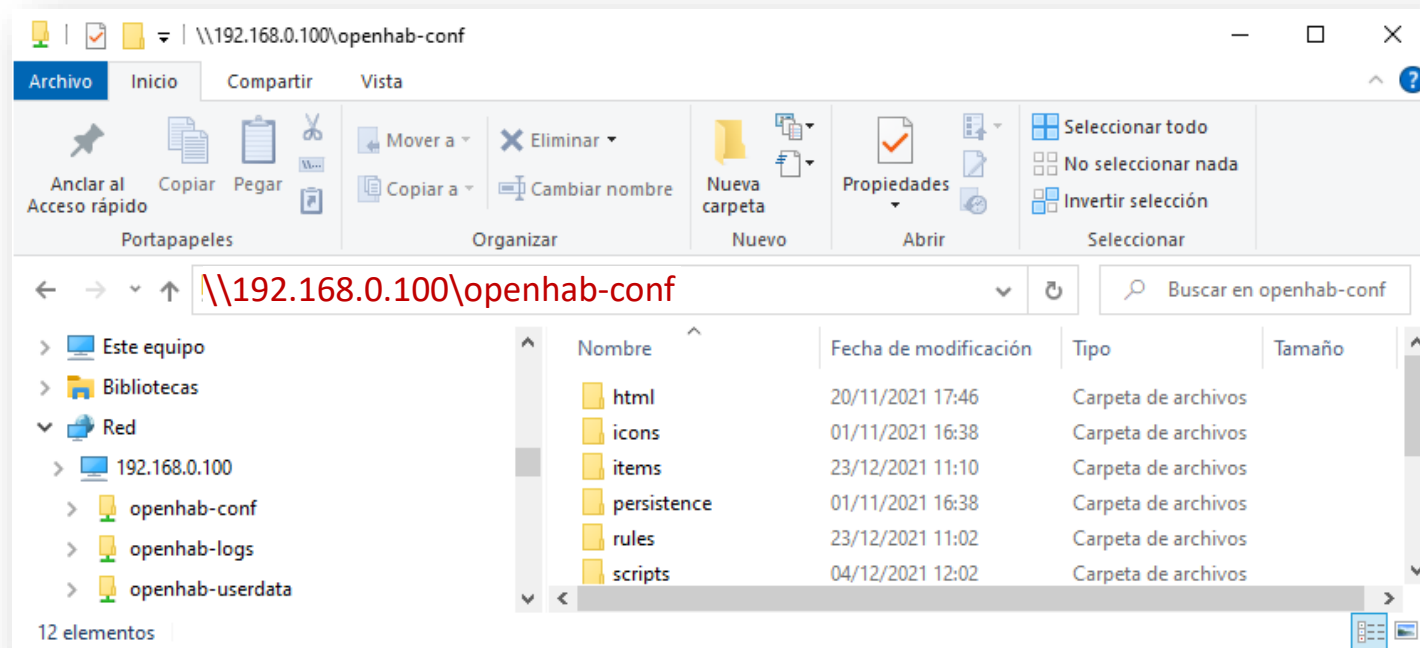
\\192.168.0.100\openhab-conf

Archivo Inicio Compartir Vista

Anclar al Acceso rápido
Copiar
Pegar
Portapapeles

Mover a
Copiar a
Eliminar
Cambiar nombre
Organizar

Nueva carpeta
Nuevo

Propiedades
Abrir

Seleccionar todo
No seleccionar nada
Invertir selección
Seleccionar

\\192.168.0.100\openhab-conf

Buscar en openhab-conf

Este equipo
Bibliotecas
Red
192.168.0.100
openhab-conf
openhab-logs
openhab-userdata

| Nombre | Fecha de modificación | Tipo | Tamaño |
|---|---|---|---|
| html | 20/11/2021 17:46 | Carpeta de archivos | |
| icons | 01/11/2021 16:38 | Carpeta de archivos | |
| items | 23/12/2021 11:10 | Carpeta de archivos | |
| persistence | 01/11/2021 16:38 | Carpeta de archivos | |
| rules | 23/12/2021 11:02 | Carpeta de archivos | |
| scripts | 04/12/2021 12:02 | Carpeta de archivos | |

12 elementos